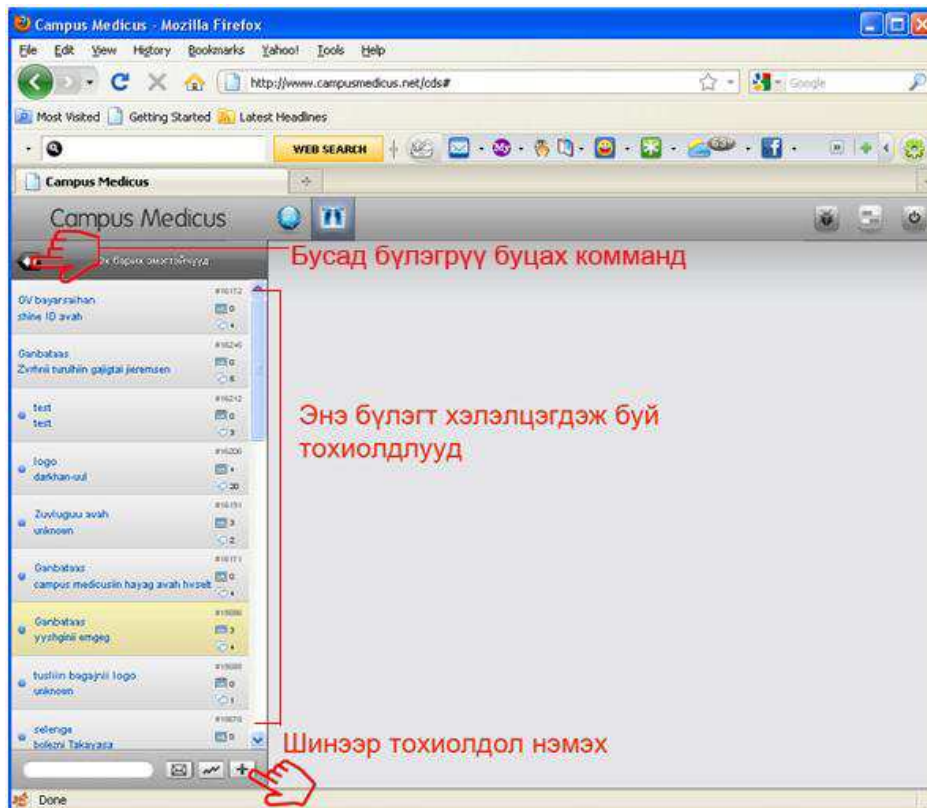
Campus Medicus - Mozilla Firefox

File Edit View History Bookmarks Yahoo! Tools Help

http://www.campusmedicus.net/cds#

Google

Most Visited Getting Started Latest Headlines

WEB SEARCH

Campus Medicus

Campus Medicus

Бусад бүлэгрүү буцах комманд

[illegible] бүх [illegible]

#16172
GV bayarsaihan
shine ID avah
0
4

#16246
Ganbataas
Zvrhnii turulhiin gajigtai jieremsen
0
6

#16212
test
test
0
3

#16206
logo
darkhan-uul
30

#16151
Zuvluguu avah
unknown
3
2

#16171
Ganbataas
campus medicusiin hayag avah hvselt
0
4

#15996
Ganbataas
yyzhginii emgeg
3
4

#15980
tusliin bagajnii logo
unknown
0
1

#10670
selenge
bolezni Takayasa
0

Энэ бүлэгт хэлэлцэгдэж буй тохиолдлууд

Шинээр тохиолдол нэмэх

Done